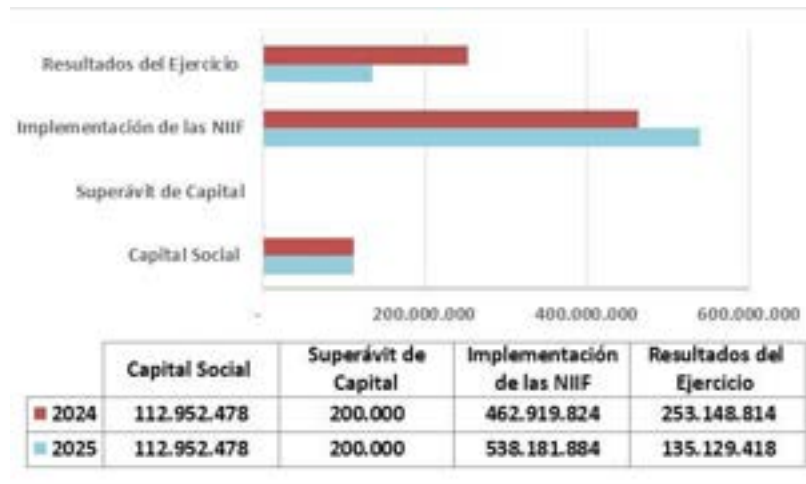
Resultados del Ejercicio

Implementación de las NIIF

Superávit de Capital

Capital Social

-

200.000.000

400.000.000

600.000.000

| | Capital Social | Superávit de Capital | Implementación de las NIIF | Resultados del Ejercicio |
|---|---|---|---|---|
| 2024 | 112.952.478 | 200.000 | 462.919.824 | 253.148.814 |
| 2025 | 112.952.478 | 200.000 | 538.181.884 | 135.129.418 |